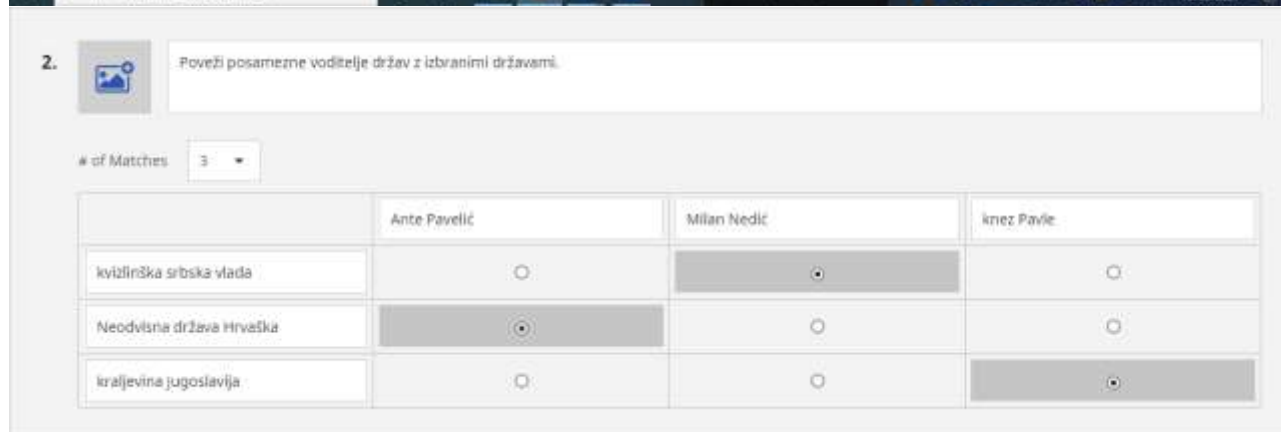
2.

Poveži posamezne voditelje držav z izbranimi državami.

# of Matches 3

|  | Ante Pavelić | Milan Nedić | knez Pavle |
|---|---|---|---|
| kvizlinška srbska vlada | ○ | ⦿ | ○ |
| Neodvisna država Hrvaška | ⦿ | ○ | ○ |
| kraljevina jugoslavija | ○ | ○ | ⦿ |